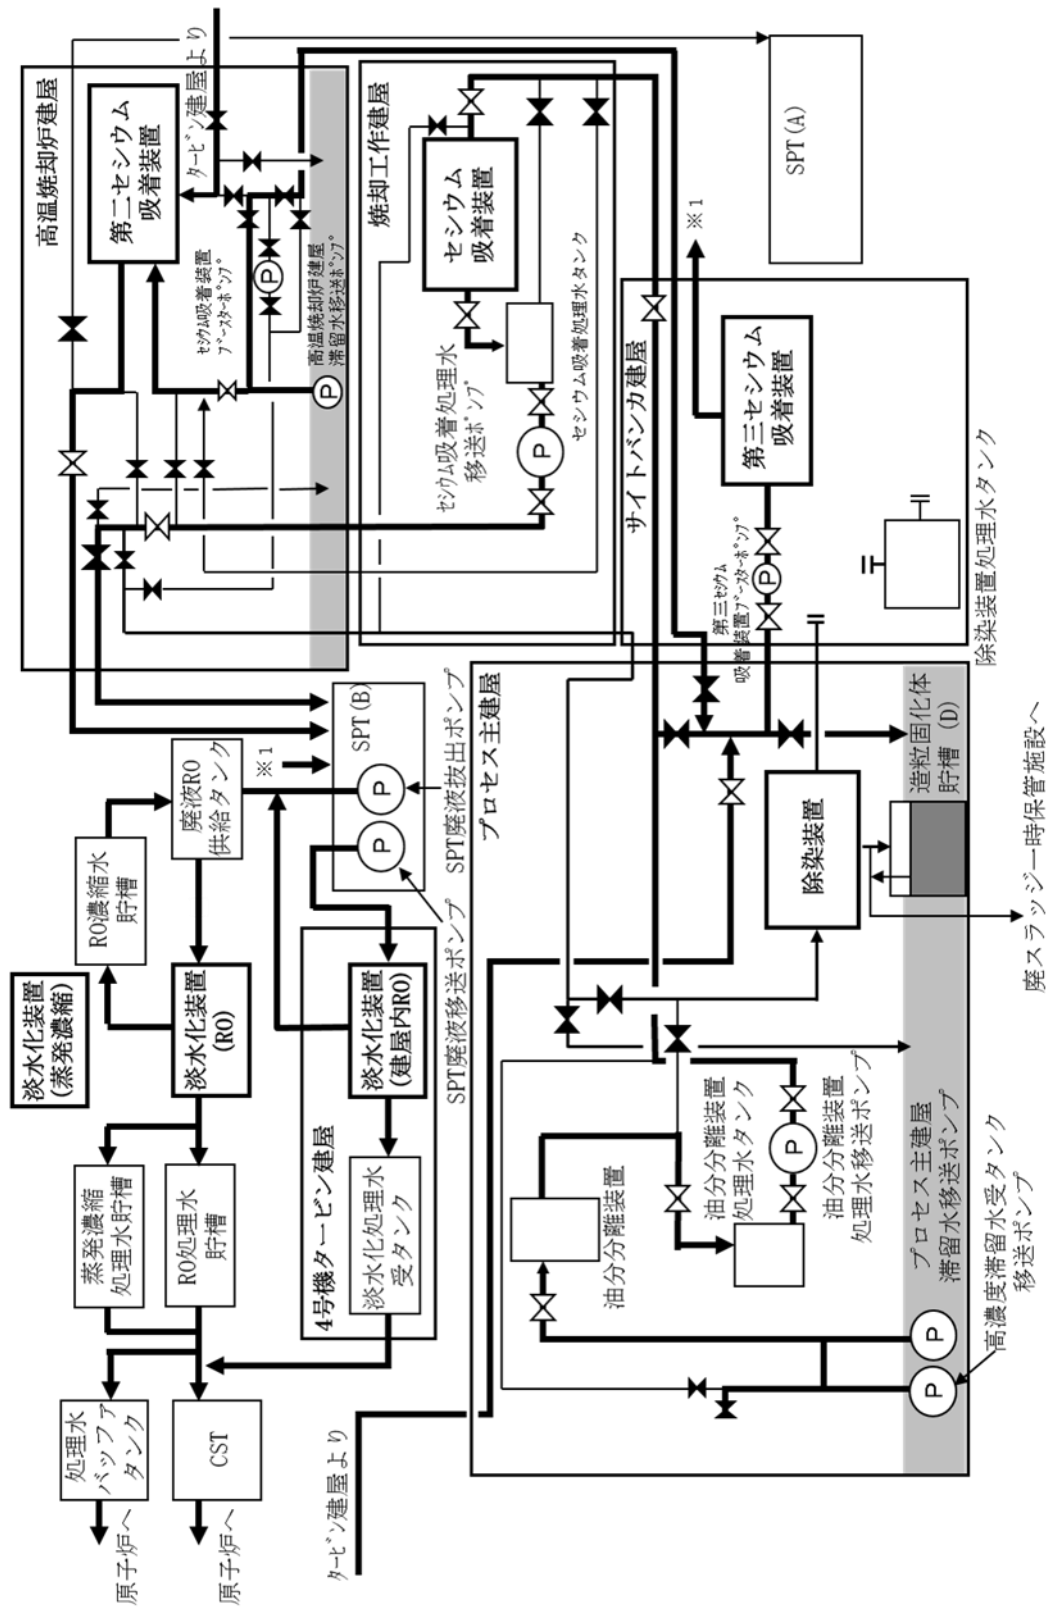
タービン建屋より
SPT(A)
高温焼却炉建屋
第二セシウム吸着装置
タービン建屋へ
セシウム吸着装置ブースターポンプ
高温焼却炉建屋滞留水移送ポンプ
P
P
焼却工作建屋
セシウム吸着装置
セシウム吸着処理水タンク
セシウム吸着処理水移送ポンプ
P
※1
サイトバンカ建屋
第三セシウム吸着装置
第三セシウム吸着装置ブースターポンプ
P
除染装置処理水タンク
プロセス主建屋
SPT(B)
SPT廃液抜出ポンプ
P
P
SPT廃液移送ポンプ
※1
廃液RO供給タンク
RO濃縮水貯槽
淡水化装置(蒸発濃縮)
淡水化装置(RO)
4号機タービン建屋
淡水化装置(建屋内RO)
淡水化処理水受タンク
蒸発濃縮処理水貯槽
RO処理水貯槽
処理水バッファタンク
CST
原子炉へ
原子炉へ
タービン建屋より
造粒固化体貯槽(D)
除染装置
廃スラッジ一時保管施設へ
油分分離装置
油分分離装置処理水タンク
油分分離装置処理水移送ポンプ
P
プロセス主建屋滞留水移送ポンプ
P
P
高濃度滞留水受タンク移送ポンプ